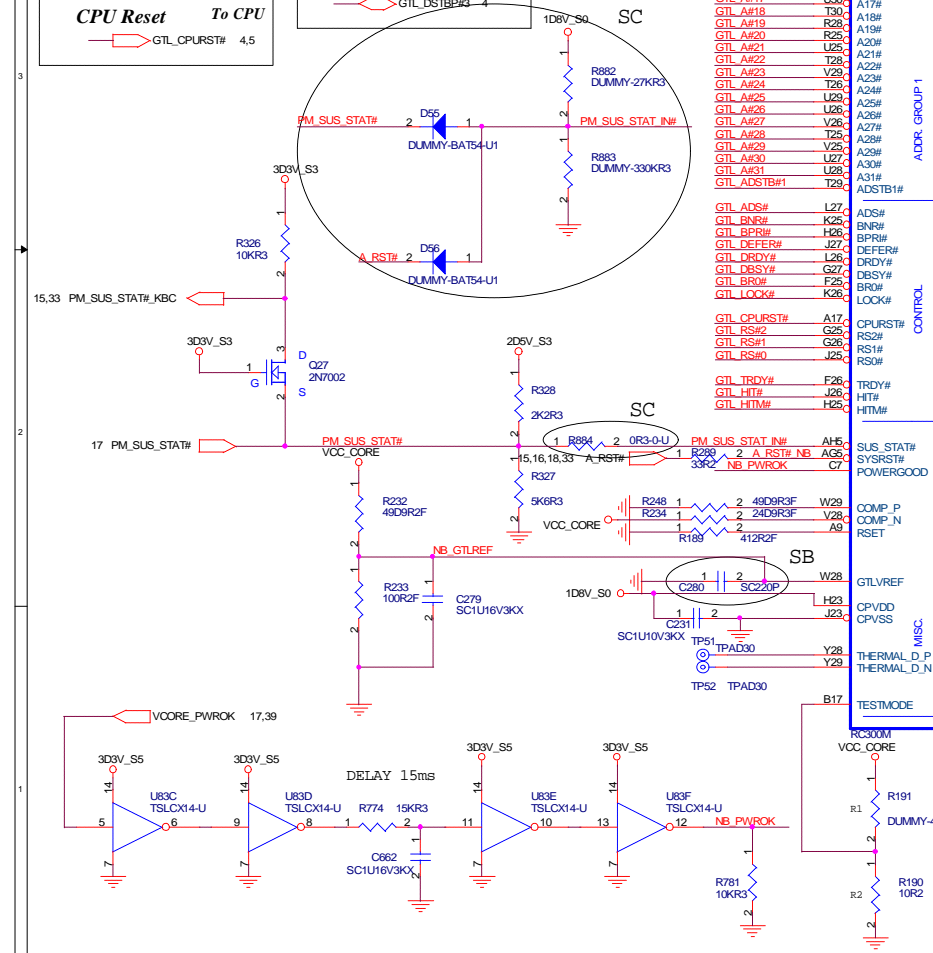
CPU Reset
To CPU
GTL_CPURST# 4,5
GTL_DSTBP#3 4
3
2
1
1D8V_S0
SC
R882
DUMMY-27KR3
PM_SUS_STAT#
2
D55
1
PM_SUS_STAT_IN#
DUMMY-BAT54-U1
R883
DUMMY-330KR3
3D3V_S3
R326
10KR3
A_RST#
2
D56
1
DUMMY-BAT54-U1
15,33 PM_SUS_STAT#_KBC
3D3V_S3
D
Q27
2N7002
G
S
2D5V_S3
R328
2K2R3
SC
17 PM_SUS_STAT#
PM_SUS_STAT#
VCC_CORE
R884
0R3-0-U
PM_SUS_STAT_IN#
15,16,18,33
A_RST#
R289
33R2
A_RST#_NB
NB_PWROK
R327
5K6R3
R232
49D9R2F
VCC_CORE
R248
49D9R3F
R234
24D9R3F
R189
412R2F
NB_GTLREF
SB
R233
100R2F
C279
SC1U16V3KX
1D8V_S0
C280
SC220P
C231
SC1U10V3KX
TP51
TPAD30
TP52
TPAD30
VCORE_PWROK 17,39
3D3V_S5
3D3V_S5
3D3V_S5
3D3V_S5
DELAY 15ms
U83C
TSLCX14-U
U83D
TSLCX14-U
R774
15KR3
U83E
TSLCX14-U
U83F
TSLCX14-U
NB_PWROK
C662
SC1U16V3KX
R781
10KR3
GTL_A#18 T30 A18#
GTL_A#19 R28 A19#
GTL_A#20 R25 A20#
GTL_A#21 U25 A21#
GTL_A#22 T28 A22#
GTL_A#23 V29 A23#
GTL_A#24 T26 A24#
GTL_A#25 U29 A25#
GTL_A#26 U26 A26#
GTL_A#27 V26 A27#
GTL_A#28 T25 A28#
GTL_A#29 V25 A29#
GTL_A#30 U27 A30#
GTL_A#31 U28 A31#
GTL_ADSTB#1 T29 ADSTB1#
ADDR_GROUP 1
GTL_ADS# L27 ADS#
GTL_BNR# K25 BNR#
GTL_BPRI# H26 BPRI#
GTL_DEFER# J27 DEFER#
GTL_DRDY# L26 DRDY#
GTL_DBSY# G27 DBSY#
GTL_BR0# F25 BR0#
GTL_LOCK# K26 LOCK#
CONTROL
GTL_CPURST# A17 CPURST#
GTL_RS#2 G25 RS2#
GTL_RS#1 G26 RS1#
GTL_RS#0 J25 RS0#
GTL_TRDY# F26 TRDY#
GTL_HIT# J26 HIT#
GTL_HITM# H25 HITM#
AH5 SUS_STAT#
AG5 SYSRST#
C7 POWERGOOD
W29 COMP_P
V28 COMP_N
A9 RSET
W28 GTLVREF
H23 CPVDD
J23 CPVSS
Y28 THERMAL_D_P
Y29 THERMAL_D_N
MISC
B17 TESTMODE
RC300M
VCC_CORE
R1
R191
DUMMY-
R2
R190
10R2